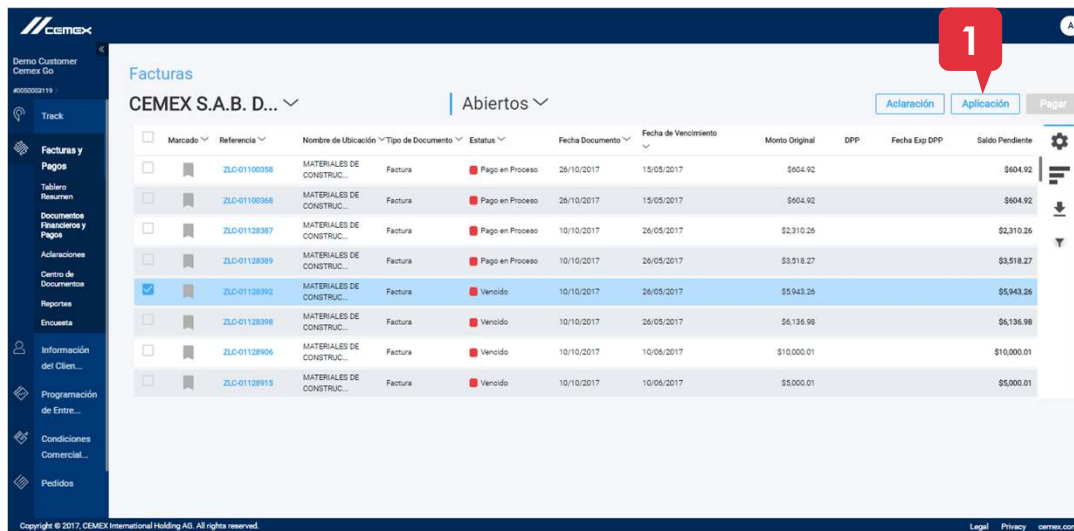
CEMEX

Demo Customer
Cemex Go
#0050003119

Track

Facturas y Pagos
Tablero Resumen
Documentos Financieros y Pagos
Aclaraciones
Centro de Documentos
Reportes
Encuesta

Información del Clien...

Programación de Entre...

Condiciones Comercial...

Pedidos

Facturas

CEMEX S.A.B. D...

Abiertos

1

Aclaración
Aplicación
Pagar

| | Marcado | Referencia | Nombre de Ubicación | Tipo de Documento | Estatus | Fecha Documento | Fecha de Vencimiento | Monto Original | DPP | Fecha Exp DPP | Saldo Pendiente |
|---|---|---|---|---|---|---|---|---|---|---|---|
| | | ZLC-01100358 | MATERIALES DE CONSTRUC... | Factura | Pago en Proceso | 26/10/2017 | 15/05/2017 | $604.92 | | | $604.92 |
| | | ZLC-01100368 | MATERIALES DE CONSTRUC... | Factura | Pago en Proceso | 26/10/2017 | 15/05/2017 | $604.92 | | | $604.92 |
| | | ZLC-01128387 | MATERIALES DE CONSTRUC... | Factura | Pago en Proceso | 10/10/2017 | 26/05/2017 | $2,310.26 | | | $2,310.26 |
| | | ZLC-01128389 | MATERIALES DE CONSTRUC... | Factura | Pago en Proceso | 10/10/2017 | 26/05/2017 | $3,518.27 | | | $3,518.27 |
| | | ZLC-01128392 | MATERIALES DE CONSTRUC... | Factura | Vencido | 10/10/2017 | 26/05/2017 | $5,943.26 | | | $5,943.26 |
| | | ZLC-01128398 | MATERIALES DE CONSTRUC... | Factura | Vencido | 10/10/2017 | 26/05/2017 | $6,136.98 | | | $6,136.98 |
| | | ZLC-01128906 | MATERIALES DE CONSTRUC... | Factura | Vencido | 10/10/2017 | 10/06/2017 | $10,000.01 | | | $10,000.01 |
| | | ZLC-01128915 | MATERIALES DE CONSTRUC... | Factura | Vencido | 10/10/2017 | 10/06/2017 | $5,000.01 | | | $5,000.01 |

Copyright © 2017, CEMEX International Holding AG. All rights reserved.
Legal Privacy cemex.com